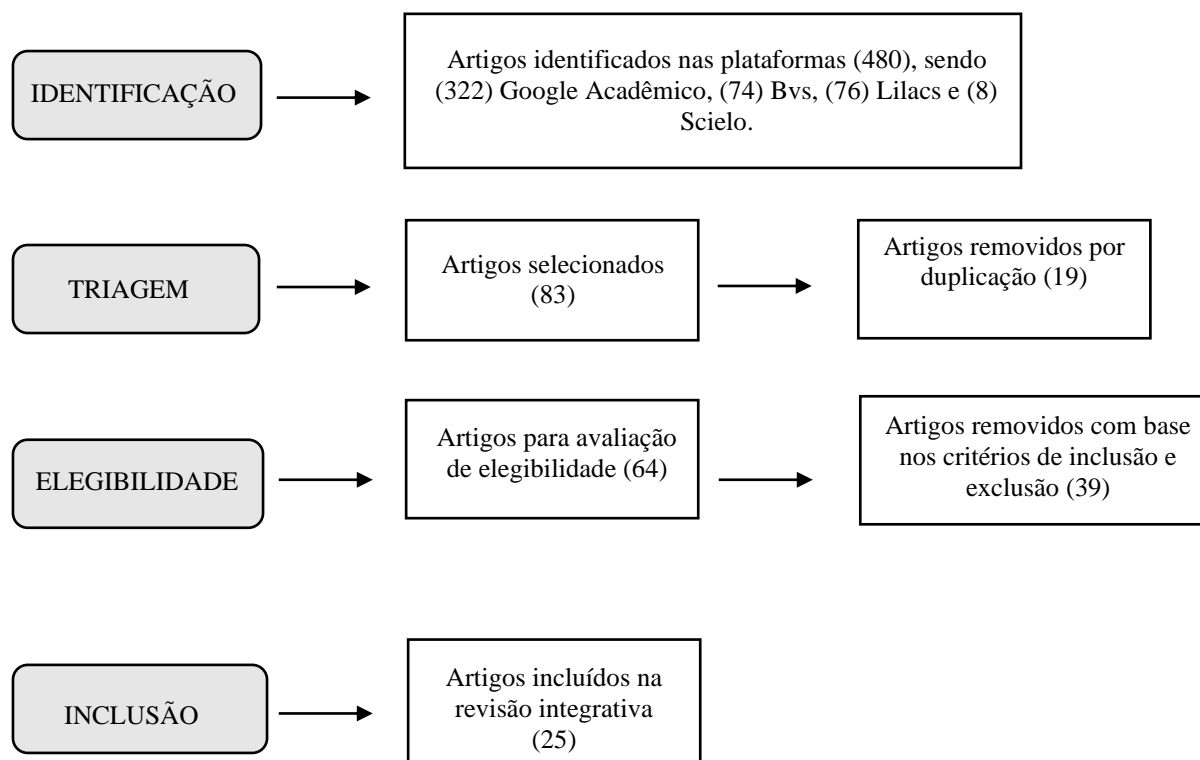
IDENTIFICAÇÃO

Artigos identificados nas plataformas (480), sendo (322) Google Acadêmico, (74) Bvs, (76) Lilacs e (8) Scielo.

TRIAGEM

Artigos selecionados (83)

Artigos removidos por duplicação (19)

ELEGIBILIDADE

Artigos para avaliação de elegibilidade (64)

Artigos removidos com base nos critérios de inclusão e exclusão (39)

INCLUSÃO

Artigos incluídos na revisão integrativa (25)